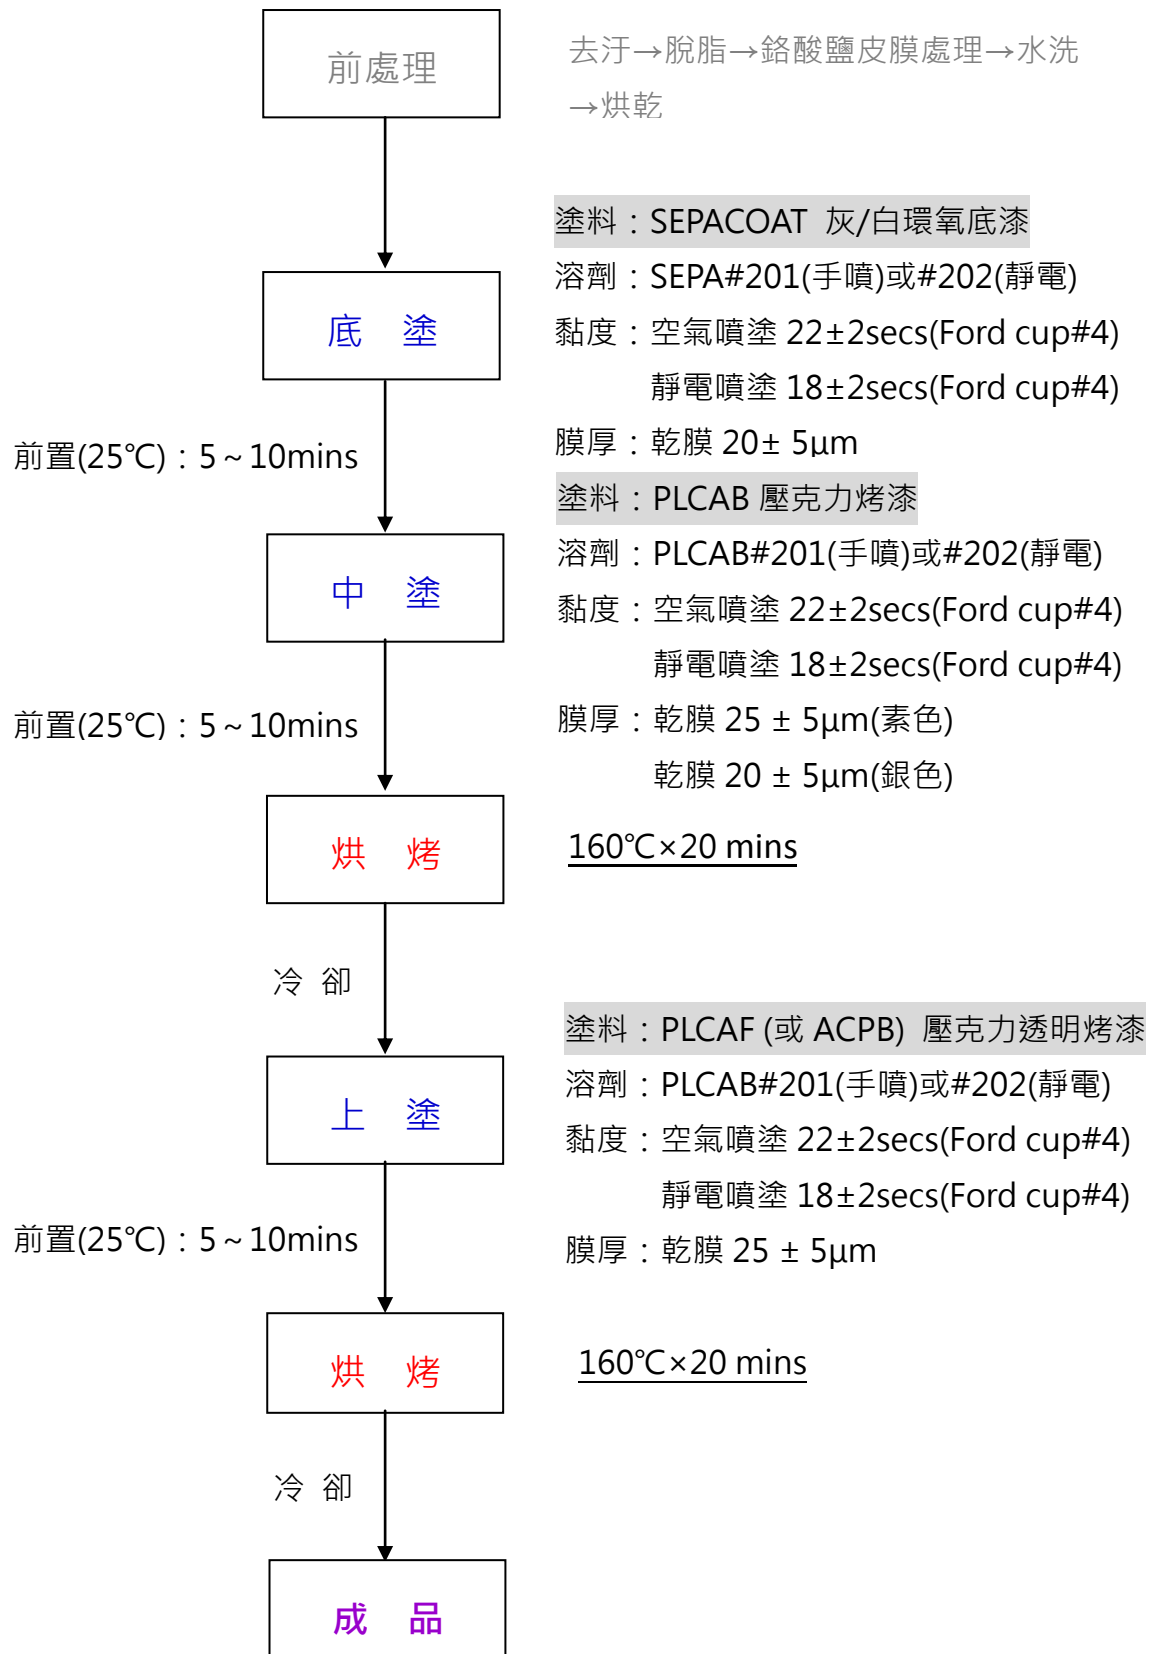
前處理

去汙→脫脂→鉻酸鹽皮膜處理→水洗→烘乾

塗料：SEPACOAT 灰/白環氧底漆
溶劑：SEPA#201(手噴)或#202(靜電)
黏度：空氣噴塗 22±2secs(Ford cup#4)
靜電噴塗 18±2secs(Ford cup#4)
膜厚：乾膜 20± 5µm

底 塗

前置(25℃)：5～10mins

塗料：PLCAB 壓克力烤漆
溶劑：PLCAB#201(手噴)或#202(靜電)
黏度：空氣噴塗 22±2secs(Ford cup#4)
靜電噴塗 18±2secs(Ford cup#4)
膜厚：乾膜 25 ± 5µm(素色)
乾膜 20 ± 5µm(銀色)

中 塗

前置(25℃)：5～10mins

烘 烤

160℃×20 mins

冷 卻

塗料：PLCAF (或 ACPB) 壓克力透明烤漆
溶劑：PLCAB#201(手噴)或#202(靜電)
黏度：空氣噴塗 22±2secs(Ford cup#4)
靜電噴塗 18±2secs(Ford cup#4)
膜厚：乾膜 25 ± 5µm

上 塗

前置(25℃)：5～10mins

烘 烤

160℃×20 mins

冷 卻

成 品